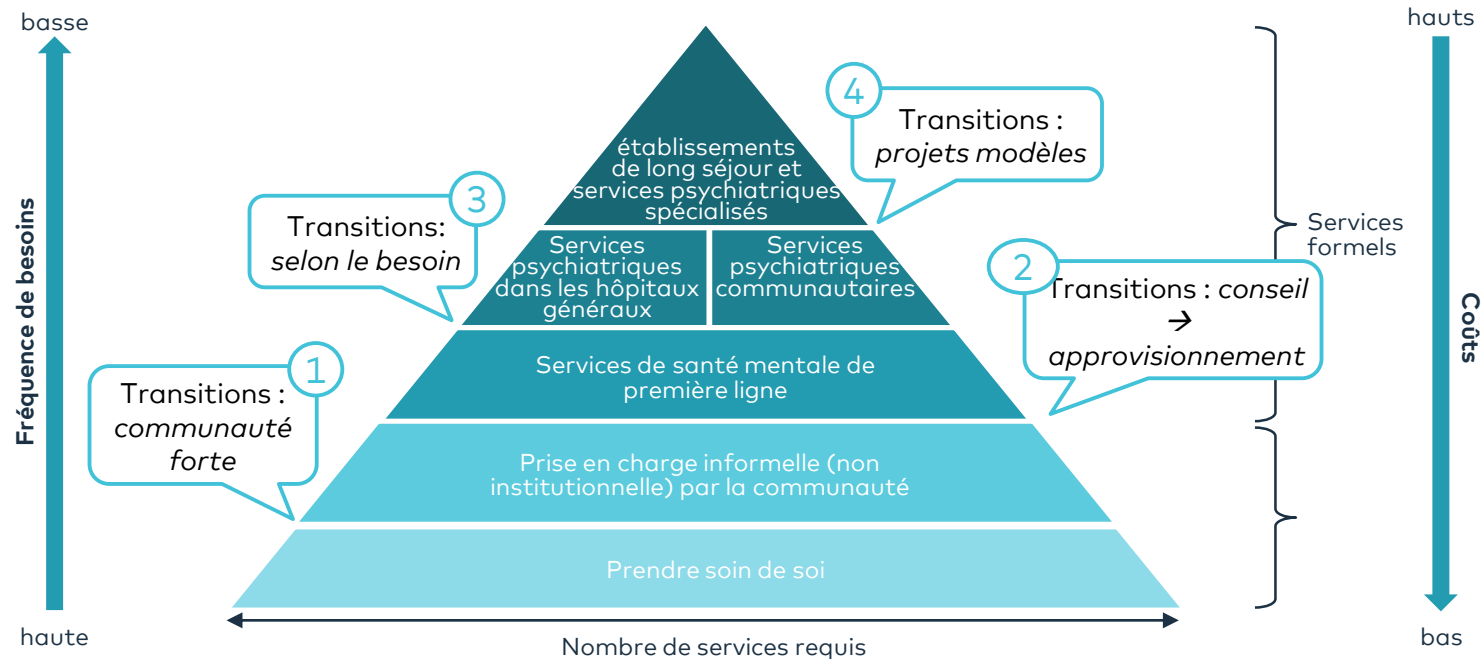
basse

Fréquence de besoins

haute

établissements de long séjour et services psychiatriques spécialisés

Services psychiatriques dans les hôpitaux généraux

Services psychiatriques communautaires

Services de santé mentale de première ligne

Prise en charge informelle (non institutionnelle) par la communauté

Prendre soin de soi

Nombre de services requis

4 Transitions : *projets modèles*

3 Transitions: *selon le besoin*

2 Transitions : *conseil* → *approvisionnement*

1 Transitions : *communauté forte*

Services formels

hauts

Coûts

bas